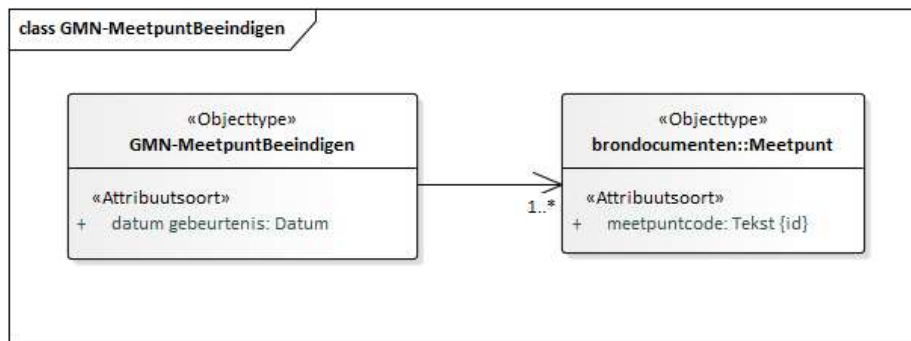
class GMN-MeetpuntBeeindigen

«Objecttype»
GMN-MeetpuntBeeindigen

«Attribuutsoort»
+ datum gebeurtenis: Datum

1..*

«Objecttype»
brondocumenten::Meetpunt

«Attribuutsoort»
+ meetpuntcode: Tekst {id}